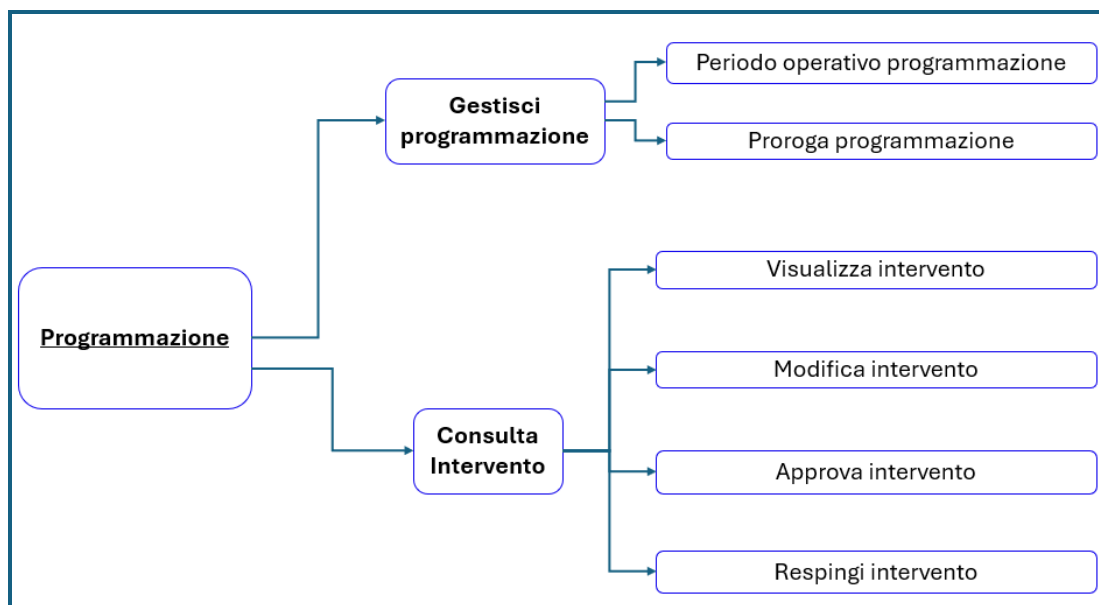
Programmazione

Gestisci programmazione

Periodo operativo programmazione

Proroga programmazione

Consulta Intervento

Visualizza intervento

Modifica intervento

Approva intervento

Respingi intervento